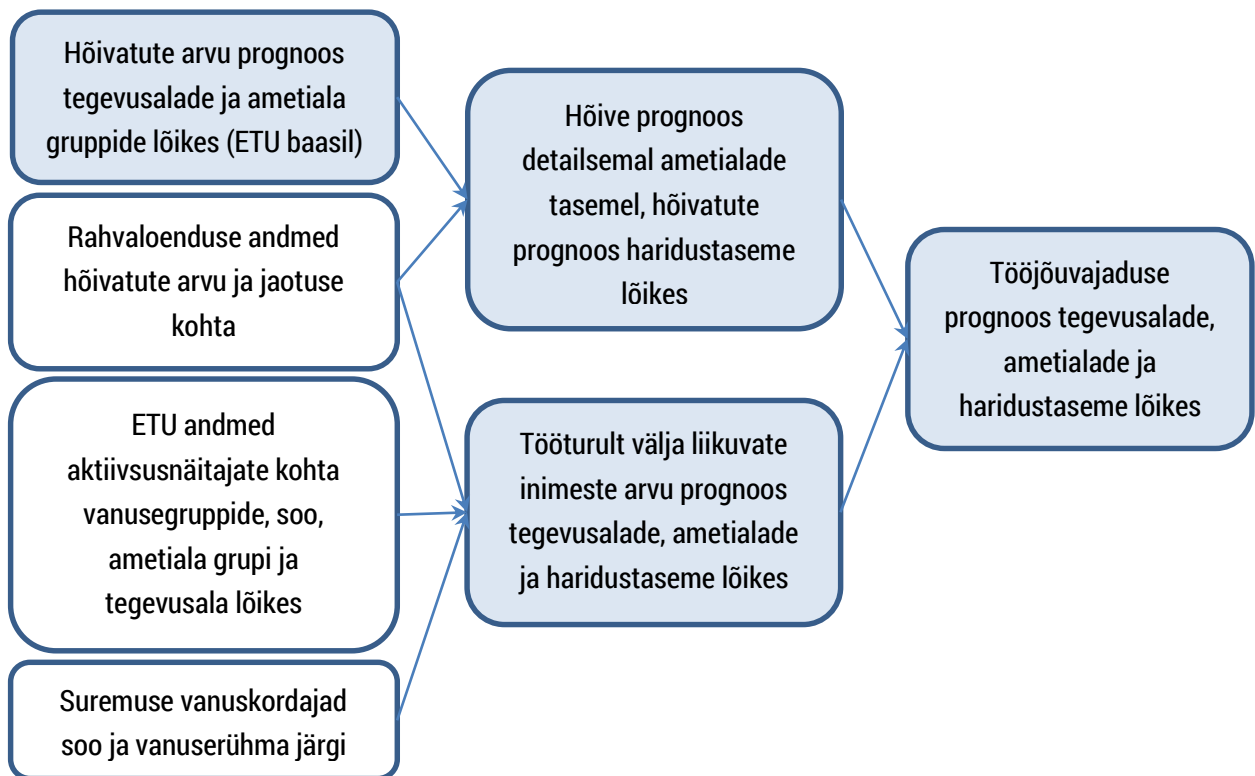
Hõivatute arvu prognoos tegevusalade ja ametiala gruppide lõikes (ETU baasil)

Rahvaloenduse andmed hõivatute arvu ja jaotuse kohta

ETU andmed aktiivsusnäitajate kohta vanusegruppide, soo, ametiala grupi ja tegevusala lõikes

Suremuse vanuskordajad soo ja vanuserühma järgi

Hõive prognoos detailsemal ametialade tasemel, hõivatute prognoos haridustaseme lõikes

Tööturult välja liikuvate inimeste arvu prognoos tegevusalade, ametialade ja haridustaseme lõikes

Tööjõuvajaduse prognoos tegevusalade, ametialade ja haridustaseme lõikes